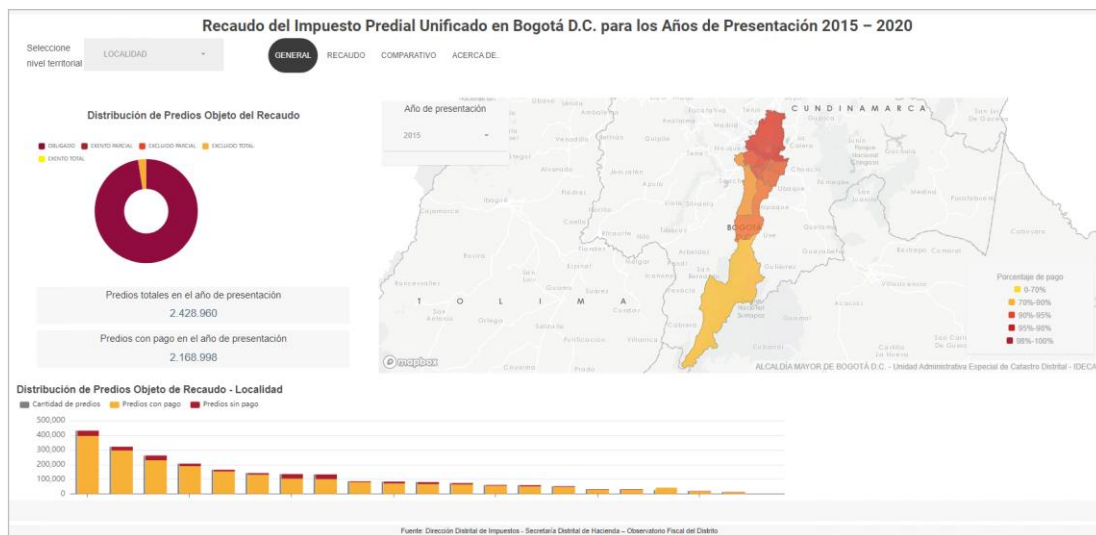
Recaudo del Impuesto Predial Unificado en Bogotá D.C. para los Años de Presentación 2015 – 2020

Seleccione nivel territorial

LOCALIDAD

GENERAL RECAUDO COMPARATIVO ACERCA DE.

Distribución de Predios Objeto del Recaudo

OBLIGADO EXENTO PARCIAL EXCLUIDO PARCIAL EXCLUIDO TOTAL EXENTO TOTAL

Año de presentación

2015

CUNDINAMARCA

BOGOTÁ

TOLIMA

Predios totales en el año de presentación
2.428.960

Predios con pago en el año de presentación
2.168.998

Porcentaje de pago
0-70%
70%-90%
90%-95%
95%-98%
98%-100%

mapbox

ALCALDÍA MAYOR DE BOGOTÁ D.C. - Unidad Administrativa Especial de Catastro Distrital - IDECA

Distribución de Predios Objeto de Recaudo - Localidad

Cantidad de predios Predios con pago Predios sin pago

500,000
400,000
300,000
200,000
100,000
0

Fuente: Dirección Distrital de Impuestos - Secretaría Distrital de Hacienda – Observatorio Fiscal del Distrito